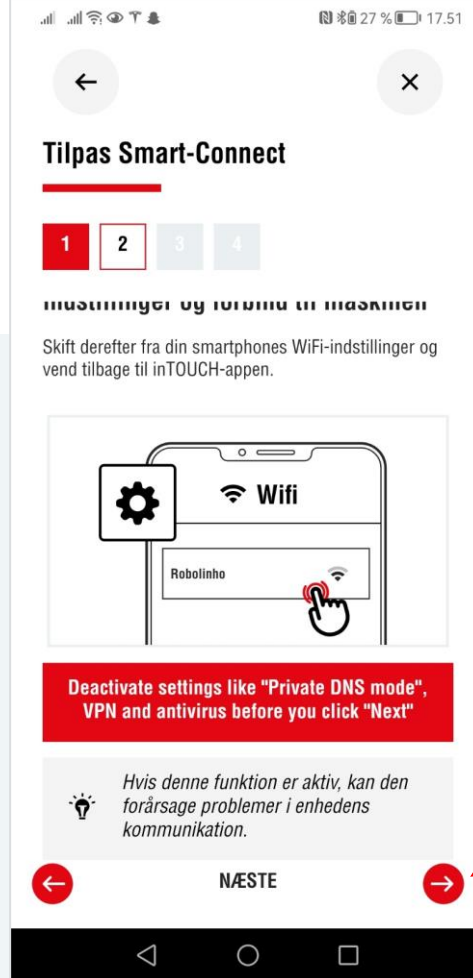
27 % 17.51

Tilpas Smart-Connect

1 2 3 4

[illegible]

Skift derefter fra din smartphones WiFi-indstillinger og vend tilbage til inTOUCH-appen.

Wifi

Robolinho

Deactivate settings like "Private DNS mode", VPN and antivirus before you click "Next"

Hvis denne funktion er aktiv, kan den forårsage problemer i enhedens kommunikation.

NÆSTE